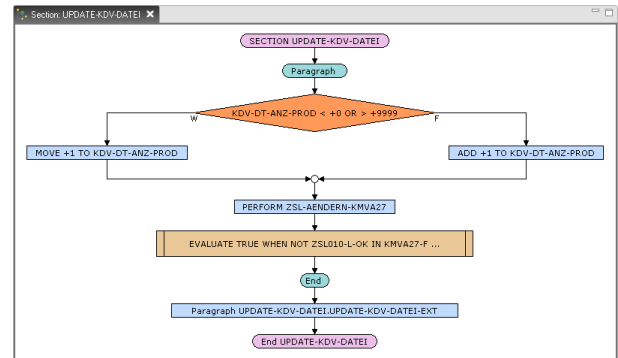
Section: UPDATE-KDV-DATEI

SECTION UPDATE-KDV-DATEI

Paragraph

KDV-DT-ANZ-PROD < +0 OR > +9999

W

F

MOVE +1 TO KDV-DT-ANZ-PROD

ADD +1 TO KDV-DT-ANZ-PROD

PERFORM ZSL-AENDERN-KMVA27

EVALUATE TRUE WHEN NOT ZSL010-L-OK IN KMVA27-F ...

End

Paragraph UPDATE-KDV-DATEI.UPDATE-KDV-DATEI-EXT

End UPDATE-KDV-DATEI